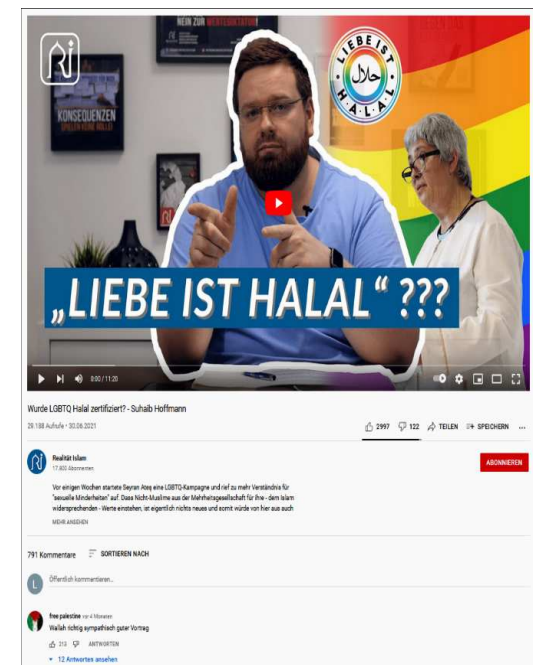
NEIN ZUR WERTEDIKTATUR

KONSEQUENZEN SPIELEN KEINE ROLLE

LIEBE IST حلال H.A.L.A.L

„LIEBE IST HALAL" ???

0:00 / 11:20

Wurde LGBTQ Halal zertifiziert? - Suhaib Hoffmann

29.188 Aufrufe • 30.06.2021

2997 122 TEILEN SPEICHERN ...

Realität Islam
17.800 Abonnenten

ABONNIEREN

Vor einigen Wochen startete Seyran Ateş eine LGBTQ-Kampagne und rief zu mehr Verständnis für "sexuelle Minderheiten" auf. Dass Nicht-Muslime aus der Mehrheitsgesellschaft für ihre - dem Islam widersprechenden - Werte einstehen, ist eigentlich nichts neues und somit würde von hier aus auch

MEHR ANSEHEN

791 Kommentare SORTIEREN NACH

Öffentlich kommentieren...

free palestine vor 4 Monaten
Wallah richtig sympathisch guter Vortrag

213 ANTWORTEN

12 Antworten ansehen